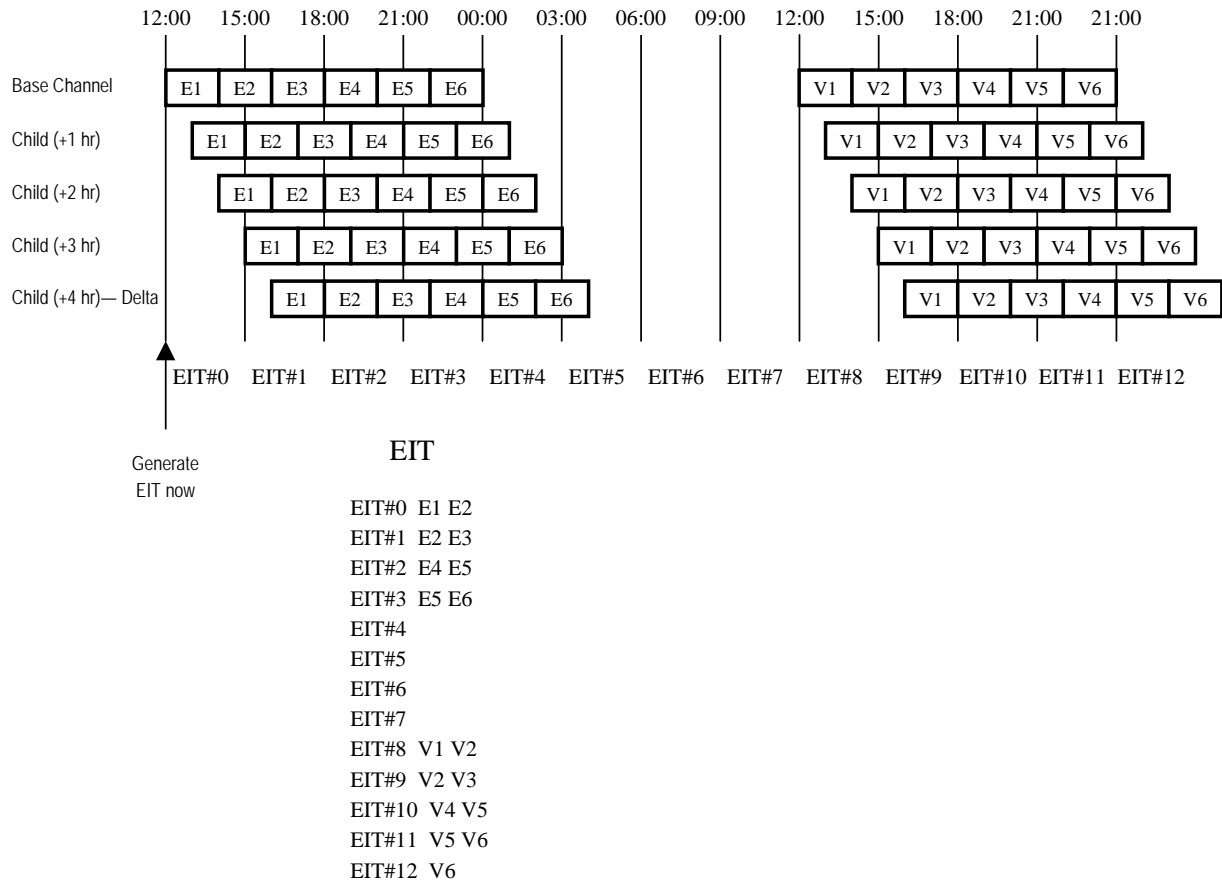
12:00 15:00 18:00 21:00 00:00 03:00 06:00 09:00 12:00 15:00 18:00 21:00 21:00

Base Channel E1 E2 E3 E4 E5 E6 V1 V2 V3 V4 V5 V6

Child (+1 hr) E1 E2 E3 E4 E5 E6 V1 V2 V3 V4 V5 V6

Child (+2 hr) E1 E2 E3 E4 E5 E6 V1 V2 V3 V4 V5 V6

Child (+3 hr) E1 E2 E3 E4 E5 E6 V1 V2 V3 V4 V5 V6

Child (+4 hr)— Delta E1 E2 E3 E4 E5 E6 V1 V2 V3 V4 V5 V6

EIT#0 EIT#1 EIT#2 EIT#3 EIT#4 EIT#5 EIT#6 EIT#7 EIT#8 EIT#9 EIT#10 EIT#11 EIT#12

Generate EIT now

EIT

EIT#0 E1 E2
EIT#1 E2 E3
EIT#2 E4 E5
EIT#3 E5 E6
EIT#4
EIT#5
EIT#6
EIT#7
EIT#8 V1 V2
EIT#9 V2 V3
EIT#10 V4 V5
EIT#11 V5 V6
EIT#12 V6